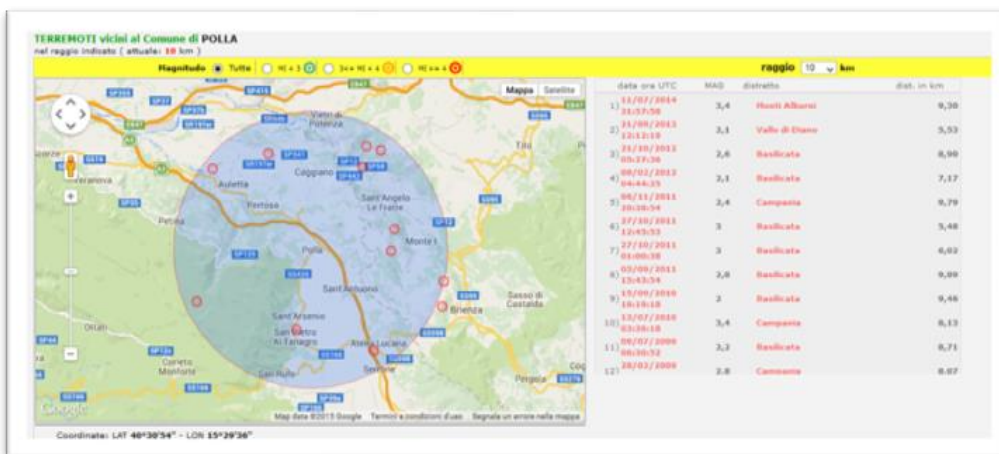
TERREMOTI vicini al Comune di POLLA
nel raggio indicato ( attuale: 10 km )

Magnitudo Tutte M < 3 3<= M < 4 M >= 4

raggio 10 km

Mappa Satellite

Vietri di Potenza
Caggiano
Auletta
Pertosa
Sant'Angelo Le Fratte
Polla
Monte I
Sant'Arsenio
San Pietro Al Tanagro
Atena Lucana
Sala Consilina
Brienza
Sasso di Castalda
Petina
Tito
Sant'Antuono
Corleto Monforte
Sicignano
Sassano
Teggiano

Map data ©2015 Google Termini e condizioni d'uso Segnala un errore nella mappa

| | data ora UTC | MAG | distretto | dist. in km |
|---|---|---|---|---|
| 1) | 11/07/2014 21:37:58 | 3,4 | Monti Alburni | 9,30 |
| 2) | 31/08/2013 12:12:19 | 2,1 | Vallo di Diano | 3,53 |
| 3) | 21/10/2012 05:37:36 | 2,6 | Basilicata | 8,00 |
| 4) | 08/02/2012 04:44:35 | 2,1 | Basilicata | 7,17 |
| 5) | 06/11/2011 20:38:54 | 2,4 | Campania | 0,79 |
| 6) | 27/10/2011 12:45:53 | 3 | Basilicata | 5,48 |
| 7) | 27/10/2011 01:00:38 | 3 | Basilicata | 6,02 |
| 8) | 03/09/2011 15:43:34 | 2,8 | Basilicata | 9,09 |
| 9) | 15/06/2010 16:19:18 | 2 | Basilicata | 9,46 |
| 10) | 13/07/2010 03:26:18 | 3,4 | Campania | 8,13 |
| 11) | 09/07/2009 08:30:52 | 2,2 | Basilicata | 8,71 |
| 12) | 28/03/2009 | 2,8 | Campania | 8,07 |

Coordinate: LAT 40°30'54" - LON 15°29'36"